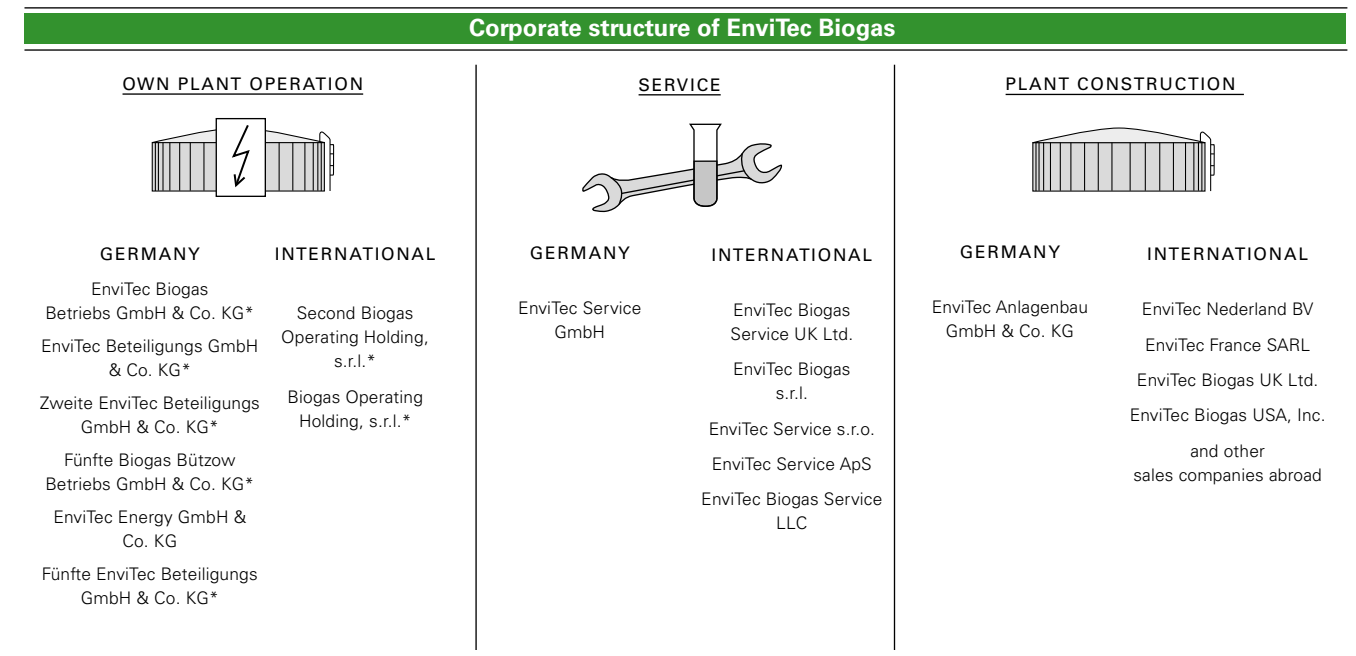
Corporate structure of EnviTec Biogas

OWN PLANT OPERATION

GERMANY

EnviTec Biogas Betriebs GmbH & Co. KG*

EnviTec Beteiligungs GmbH & Co. KG*

Zweite EnviTec Beteiligungs GmbH & Co. KG*

Fünfte Biogas Bützow Betriebs GmbH & Co. KG*

EnviTec Energy GmbH & Co. KG

Fünfte EnviTec Beteiligungs GmbH & Co. KG*

INTERNATIONAL

Second Biogas Operating Holding, s.r.l.*

Biogas Operating Holding, s.r.l.*

SERVICE

GERMANY

EnviTec Service GmbH

INTERNATIONAL

EnviTec Biogas Service UK Ltd.

EnviTec Biogas s.r.l.

EnviTec Service s.r.o.

EnviTec Service ApS

EnviTec Biogas Service LLC

PLANT CONSTRUCTION

GERMANY

EnviTec Anlagenbau GmbH & Co. KG

INTERNATIONAL

EnviTec Nederland BV

EnviTec France SARL

EnviTec Biogas UK Ltd.

EnviTec Biogas USA, Inc.

and other sales companies abroad